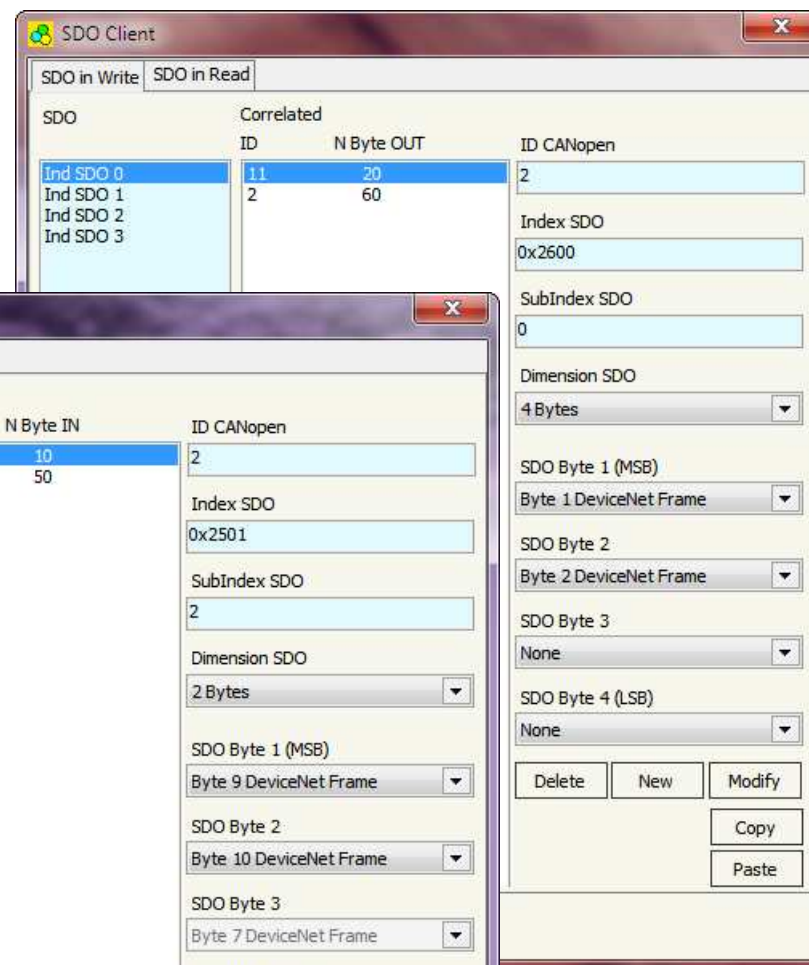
SDO Client

SDO in Write | SDO in Read

SDO

Correlated

ID | N Byte OUT

Ind SDO 0
Ind SDO 1
Ind SDO 2
Ind SDO 3

11 20
2 60

ID CANopen
2

Index SDO
0x2600

SubIndex SDO
0

Dimension SDO
4 Bytes

SDO Byte 1 (MSB)
Byte 1 DeviceNet Frame

SDO Byte 2
Byte 2 DeviceNet Frame

SDO Byte 3
None

SDO Byte 4 (LSB)
None

Delete | New | Modify

Copy

Paste

N Byte IN
10
50

ID CANopen
2

Index SDO
0x2501

SubIndex SDO
2

Dimension SDO
2 Bytes

SDO Byte 1 (MSB)
Byte 9 DeviceNet Frame

SDO Byte 2
Byte 10 DeviceNet Frame

SDO Byte 3
Byte 7 DeviceNet Frame